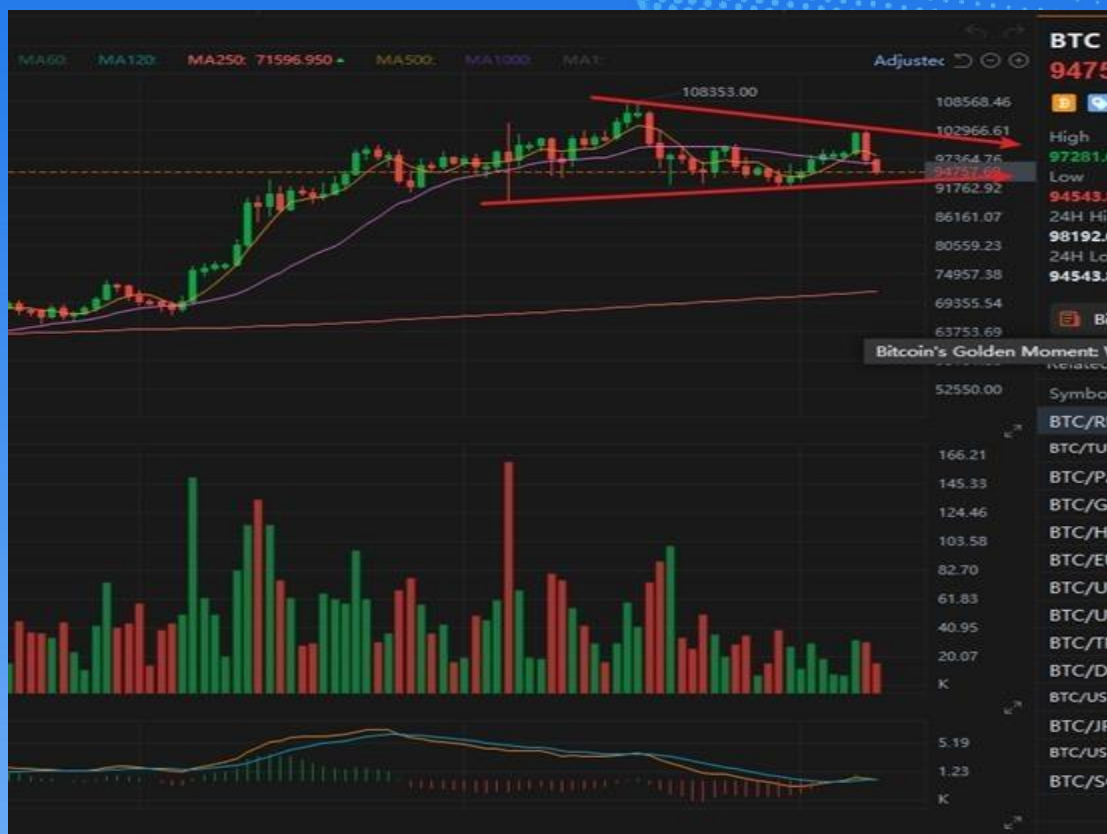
MA60: MA120: MA250: 71596.950 MA500: MA1000: MA1: Adjustec

BTC
9475

High
97281.
Low
94543.
24H Hi
98192.
24H Lo
94543.

108353.00

108568.46
102966.61
97364.76
94757.69
91762.92
86161.07
80559.23
74957.38
69355.54
63753.69
52550.00

Bitcoin's Golden Moment: V
Related

Symbo
BTC/R
BTC/TU
BTC/P
BTC/G
BTC/H
BTC/EU
BTC/U
BTC/U
BTC/T
BTC/D
BTC/US
BTC/JF
BTC/US
BTC/Sc

166.21
145.33
124.46
103.58
82.70
61.83
40.95
20.07
K

5.19
1.23
K